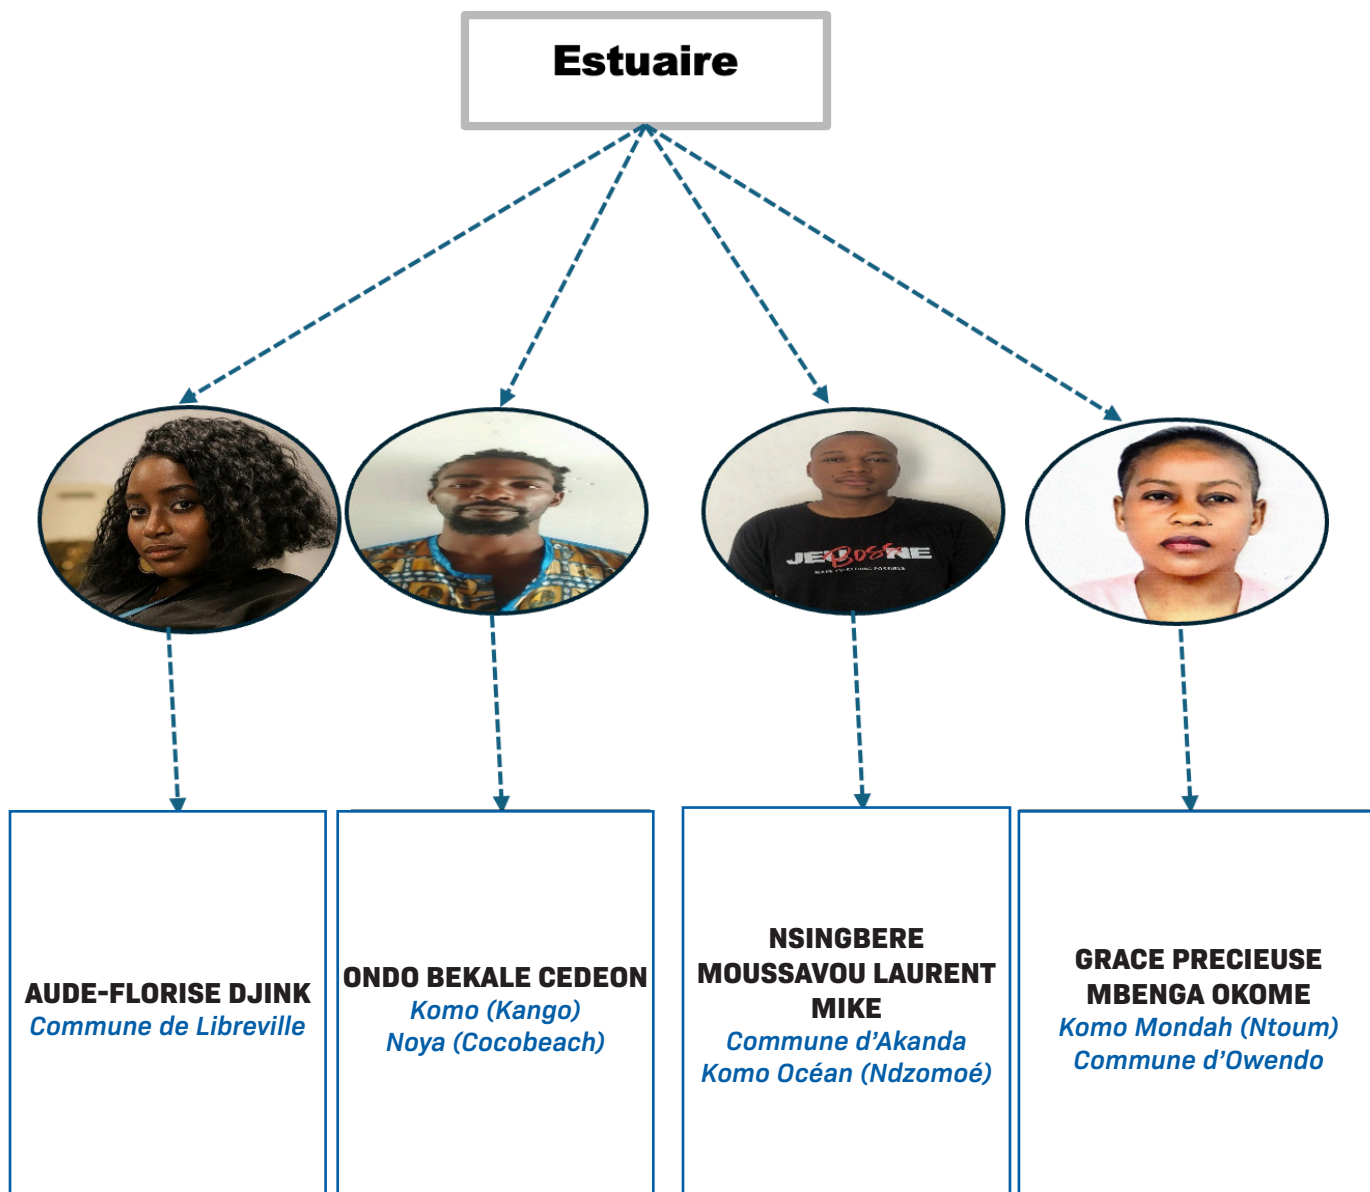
Estuaire

JE BOSS NE

AUDE-FLORISE DJINK
Commune de Libreville

ONDO BEKALE CEDEON
Komo (Kango)
Noya (Cocobeach)

NSINGBERE MOUSSAVOU LAURENT MIKE
Commune d'Akanda
Komo Océan (Ndzomoé)

GRACE PRECIEUSE MBENGA OKOME
Komo Mondah (Ntoum)
Commune d'Owendo